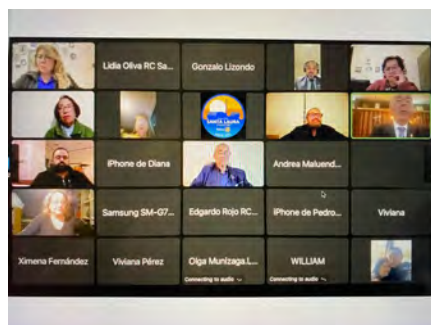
Lidia Oliva RC Sa...

Gonzalo Lizondo

SANTA LAURA

iPhone de Diana

Andrea Maluend...

Samsung SM-G7...

Edgardo Rojo RC...

iPhone de Pedro...

Viviana

Ximena Fernández

Viviana Pérez

Olga Munizaga L...

Connecting to audio

WILLIAM

Connecting to audio